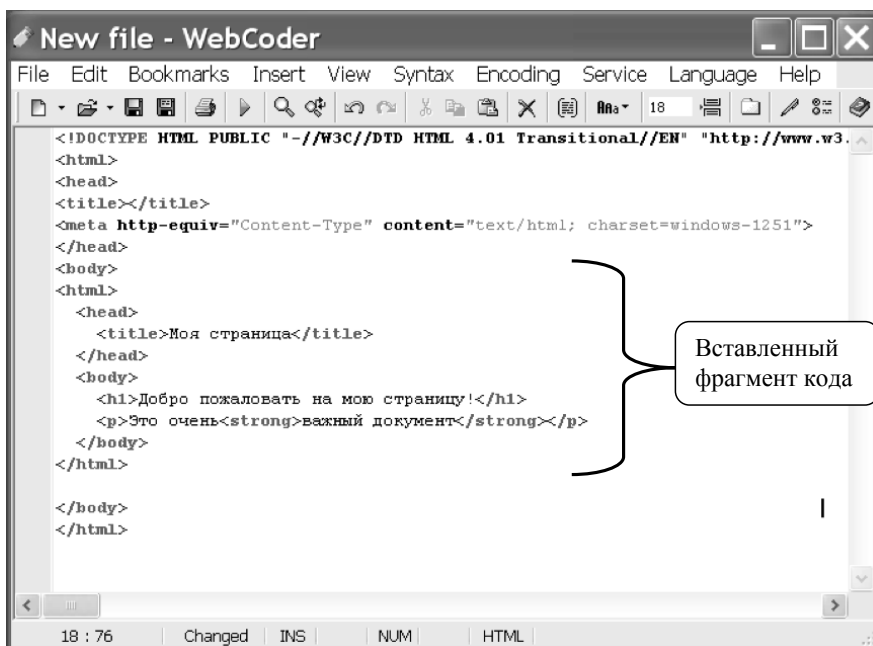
New file - WebCoder

File Edit Bookmarks Insert View Syntax Encoding Service Language Help

18

<!DOCTYPE HTML PUBLIC "-//W3C//DTD HTML 4.01 Transitional//EN" "http://www.w3.
<html>
<head>
<title></title>
<meta http-equiv="Content-Type" content="text/html; charset=windows-1251">
</head>
<body>
<html>
<head>
<title>Моя страница</title>
</head>
<body>
<h1>Добро пожаловать на мою страницу!</h1>
<p>Это очень<strong>важный документ</strong></p>
</body>
</html>

</body>
</html>

Вставленный фрагмент кода

18 : 76 Changed INS NUM HTML